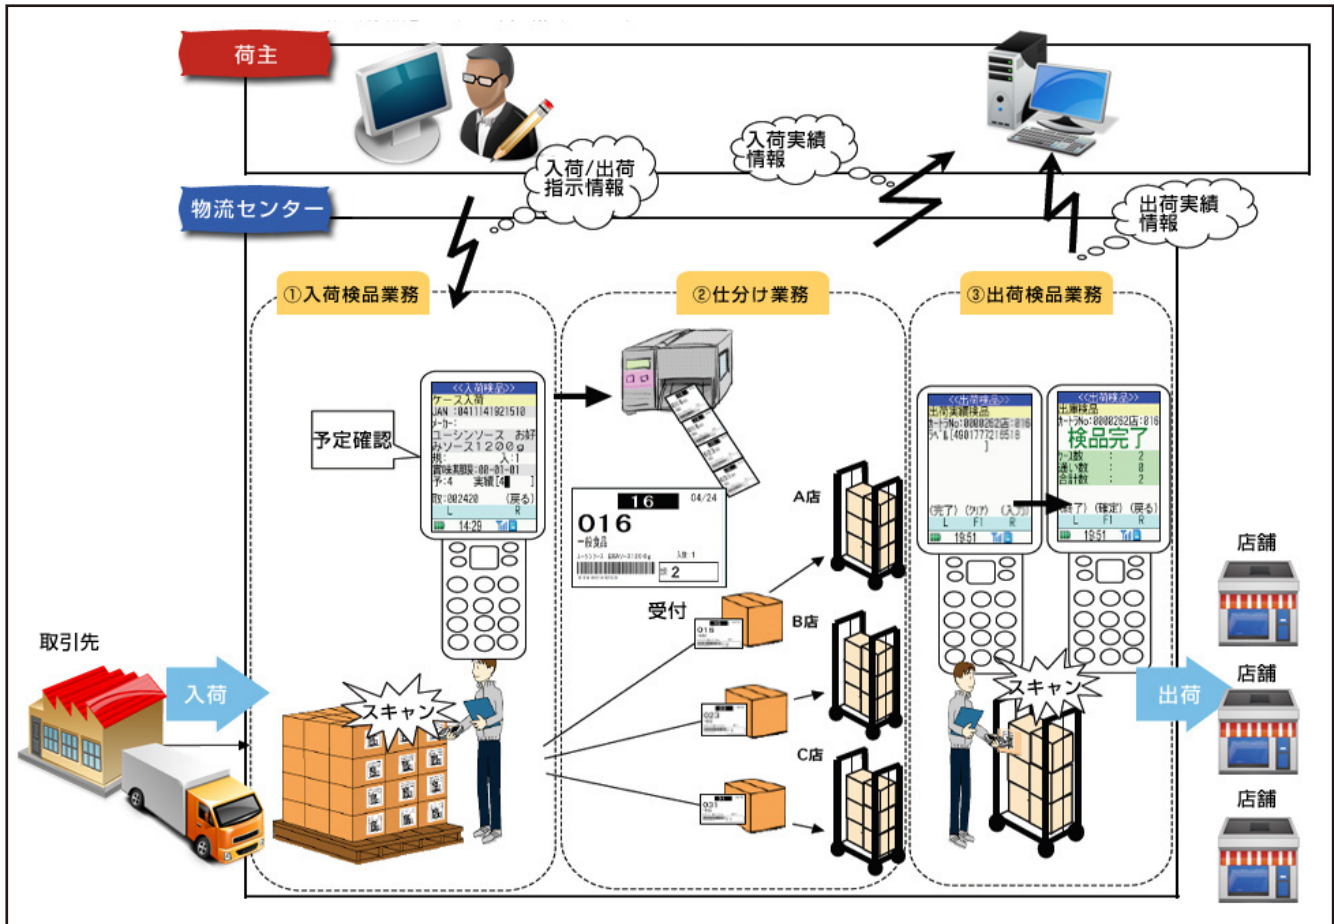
荷主

入荷/出荷
指示情報

入荷実績
情報

物流センター

出荷実績
情報

①入荷検品業務

②仕分け業務

③出荷検品業務

<<入荷検品>>
ケース入荷
JAN :0411141921510
メーカー:
ユーシンソース お好
みソース1200g
規: 入:1
賞味期限:00-01-01
予:4 実績[4 ]
取:002420 (戻る)
L R
14:29

予定確認

16 04/24
016
一般食品
入数:1
2

A店

受付

B店

C店

<<出荷検品>>
出荷実績検品
カートNo:0000262店:016
ケース[4901777216518
]
(完了) (クリア) (入力)
L F1 R
19:51

<<出荷検品>>
出庫検品
カートNo:0000262店:016
検品完了
ケース数 : 2
違い数 : 0
合計数 : 2
(終了) (確定) (戻る)
L F1 R
19:51

店舗

店舗

店舗

取引先

入荷

スキャン

スキャン

出荷